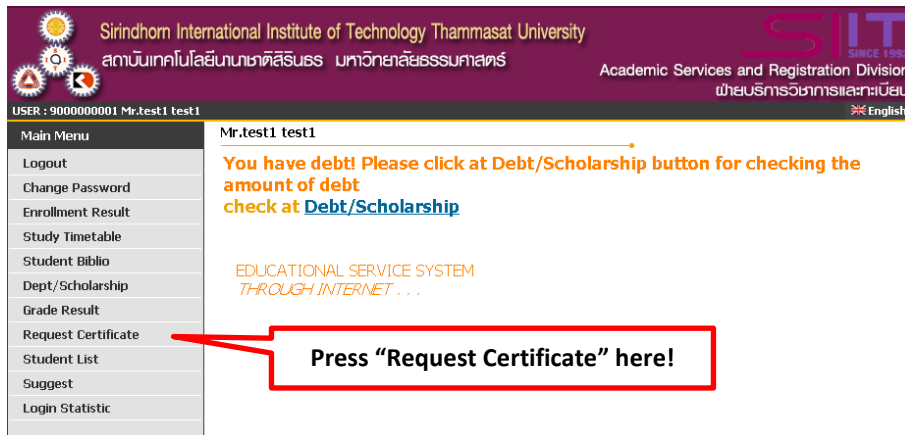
Sirindhorn International Institute of Technology Thammasat University
สถาบันเทคโนโลยีนานาชาติสิรินธร มหาวิทยาลัยธรรมศาสตร์

SIIT SINCE 199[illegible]
Academic Services and Registration Divisio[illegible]
ฝ่ายบริการวิชาการและทะเบียน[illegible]

USER : 9000000001 Mr.test1 test1
English

Main Menu
Logout
Change Password
Enrollment Result
Study Timetable
Student Biblio
Dept/Scholarship
Grade Result
Request Certificate
Student List
Suggest
Login Statistic

Mr.test1 test1

You have debt! Please click at Debt/Scholarship button for checking the amount of debt
check at Debt/Scholarship

EDUCATIONAL SERVICE SYSTEM
THROUGH INTERNET . . .

Press “Request Certificate” here!